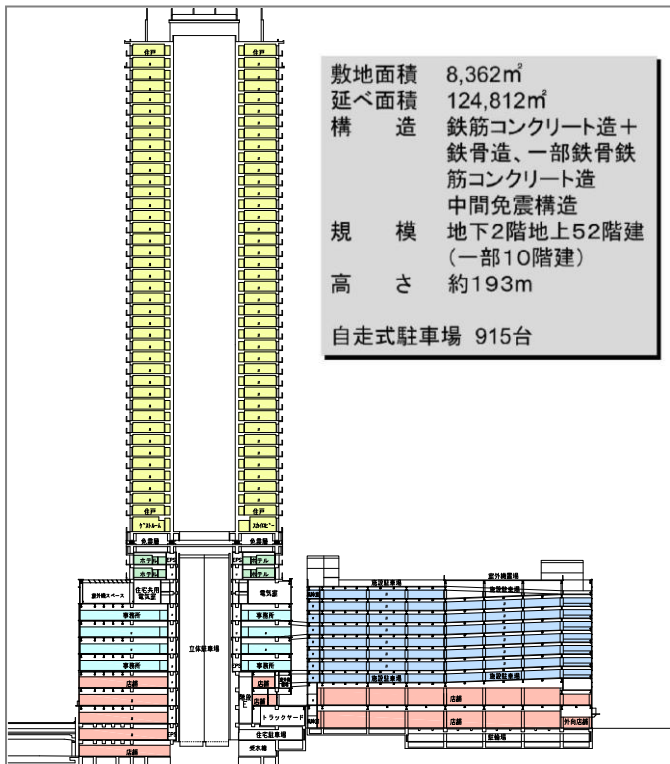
敷地面積　8,362㎡
延べ面積　124,812㎡
構　　造　鉄筋コンクリート造＋鉄骨造、一部鉄骨鉄筋コンクリート造
中間免震構造
規　　模　地下2階地上52階建
（一部10階建）
高　　さ　約193m

自走式駐車場 915台

住戸
住戸
住戸
住戸
ｹﾞｽﾄﾙｰﾑ
ｽｶｲﾛﾋﾞｰ
免震層
免震層
ホテル
ホテル
ホテル
ホテル
屋外機スペース
住宅共用電気室
電気室
事務所
事務所
事務所
事務所
立体駐車場
店舗
店舗
店舗
店舗
トラックヤード
住宅駐車場
受水槽
自走式駐車場
自走式駐車場
屋外機置場
自走式駐車場
店舗
店舗
外向店舗
駐輪場